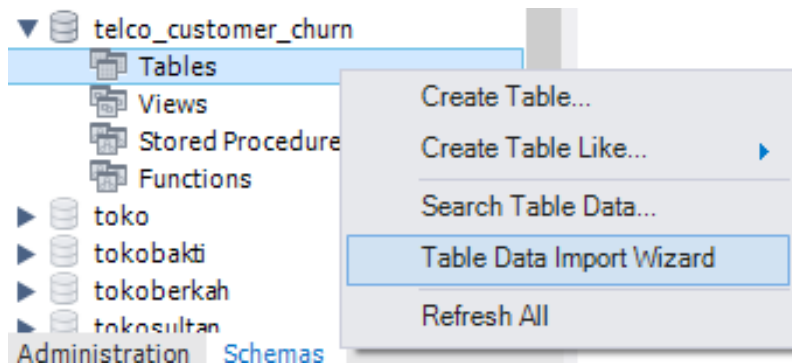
telco_customer_churn
Tables
Views
Stored Procedure
Functions
toko
tokobakti
tokoberkah
tokosultan
Administration Schemas

Create Table...
Create Table Like...
Search Table Data...
Table Data Import Wizard
Refresh All